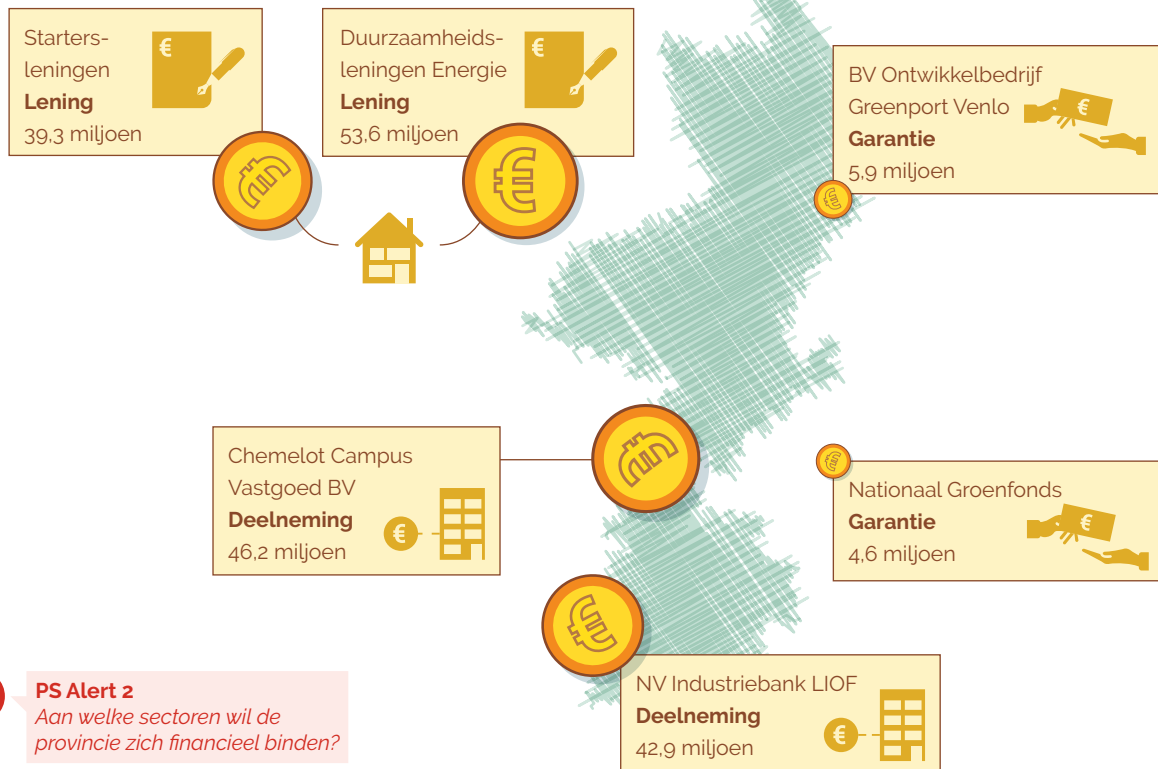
Starters-leningen
**Lening**
39,3 miljoen

Duurzaamheids-leningen Energie
**Lening**
53,6 miljoen

BV Ontwikkelbedrijf Greenport Venlo
**Garantie**
5,9 miljoen

Chemelot Campus Vastgoed BV
**Deelneming**
46,2 miljoen

Nationaal Groenfonds
**Garantie**
4,6 miljoen

NV Industriebank LIOF
**Deelneming**
42,9 miljoen

**PS Alert 2**
*Aan welke sectoren wil de provincie zich financieel binden?*